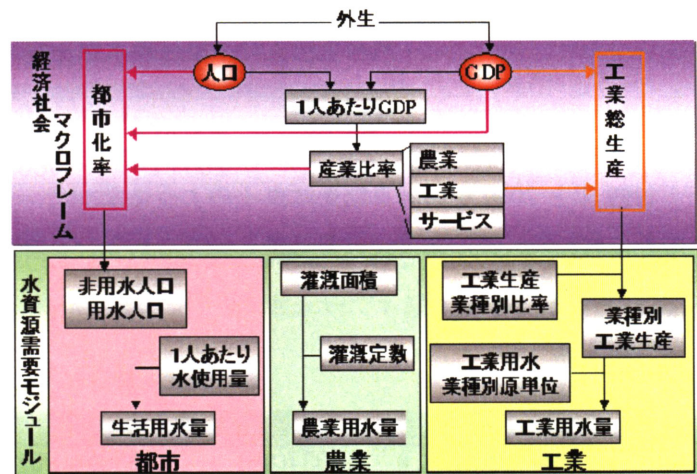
外生

経済社会マクロフレーム

人口

GDP

都市化率

1人あたりGDP

工業総生産

産業比率

農業

工業

サービス

水資源需要モジュール

非用水人口
用水人口

1人あたり
水使用量

生活用水量

都市

灌漑面積

灌漑定数

農業用水量

農業

工業生産
業種別比率

業種別
工業生産

工業用水
業種別原単位

工業用水量

工業